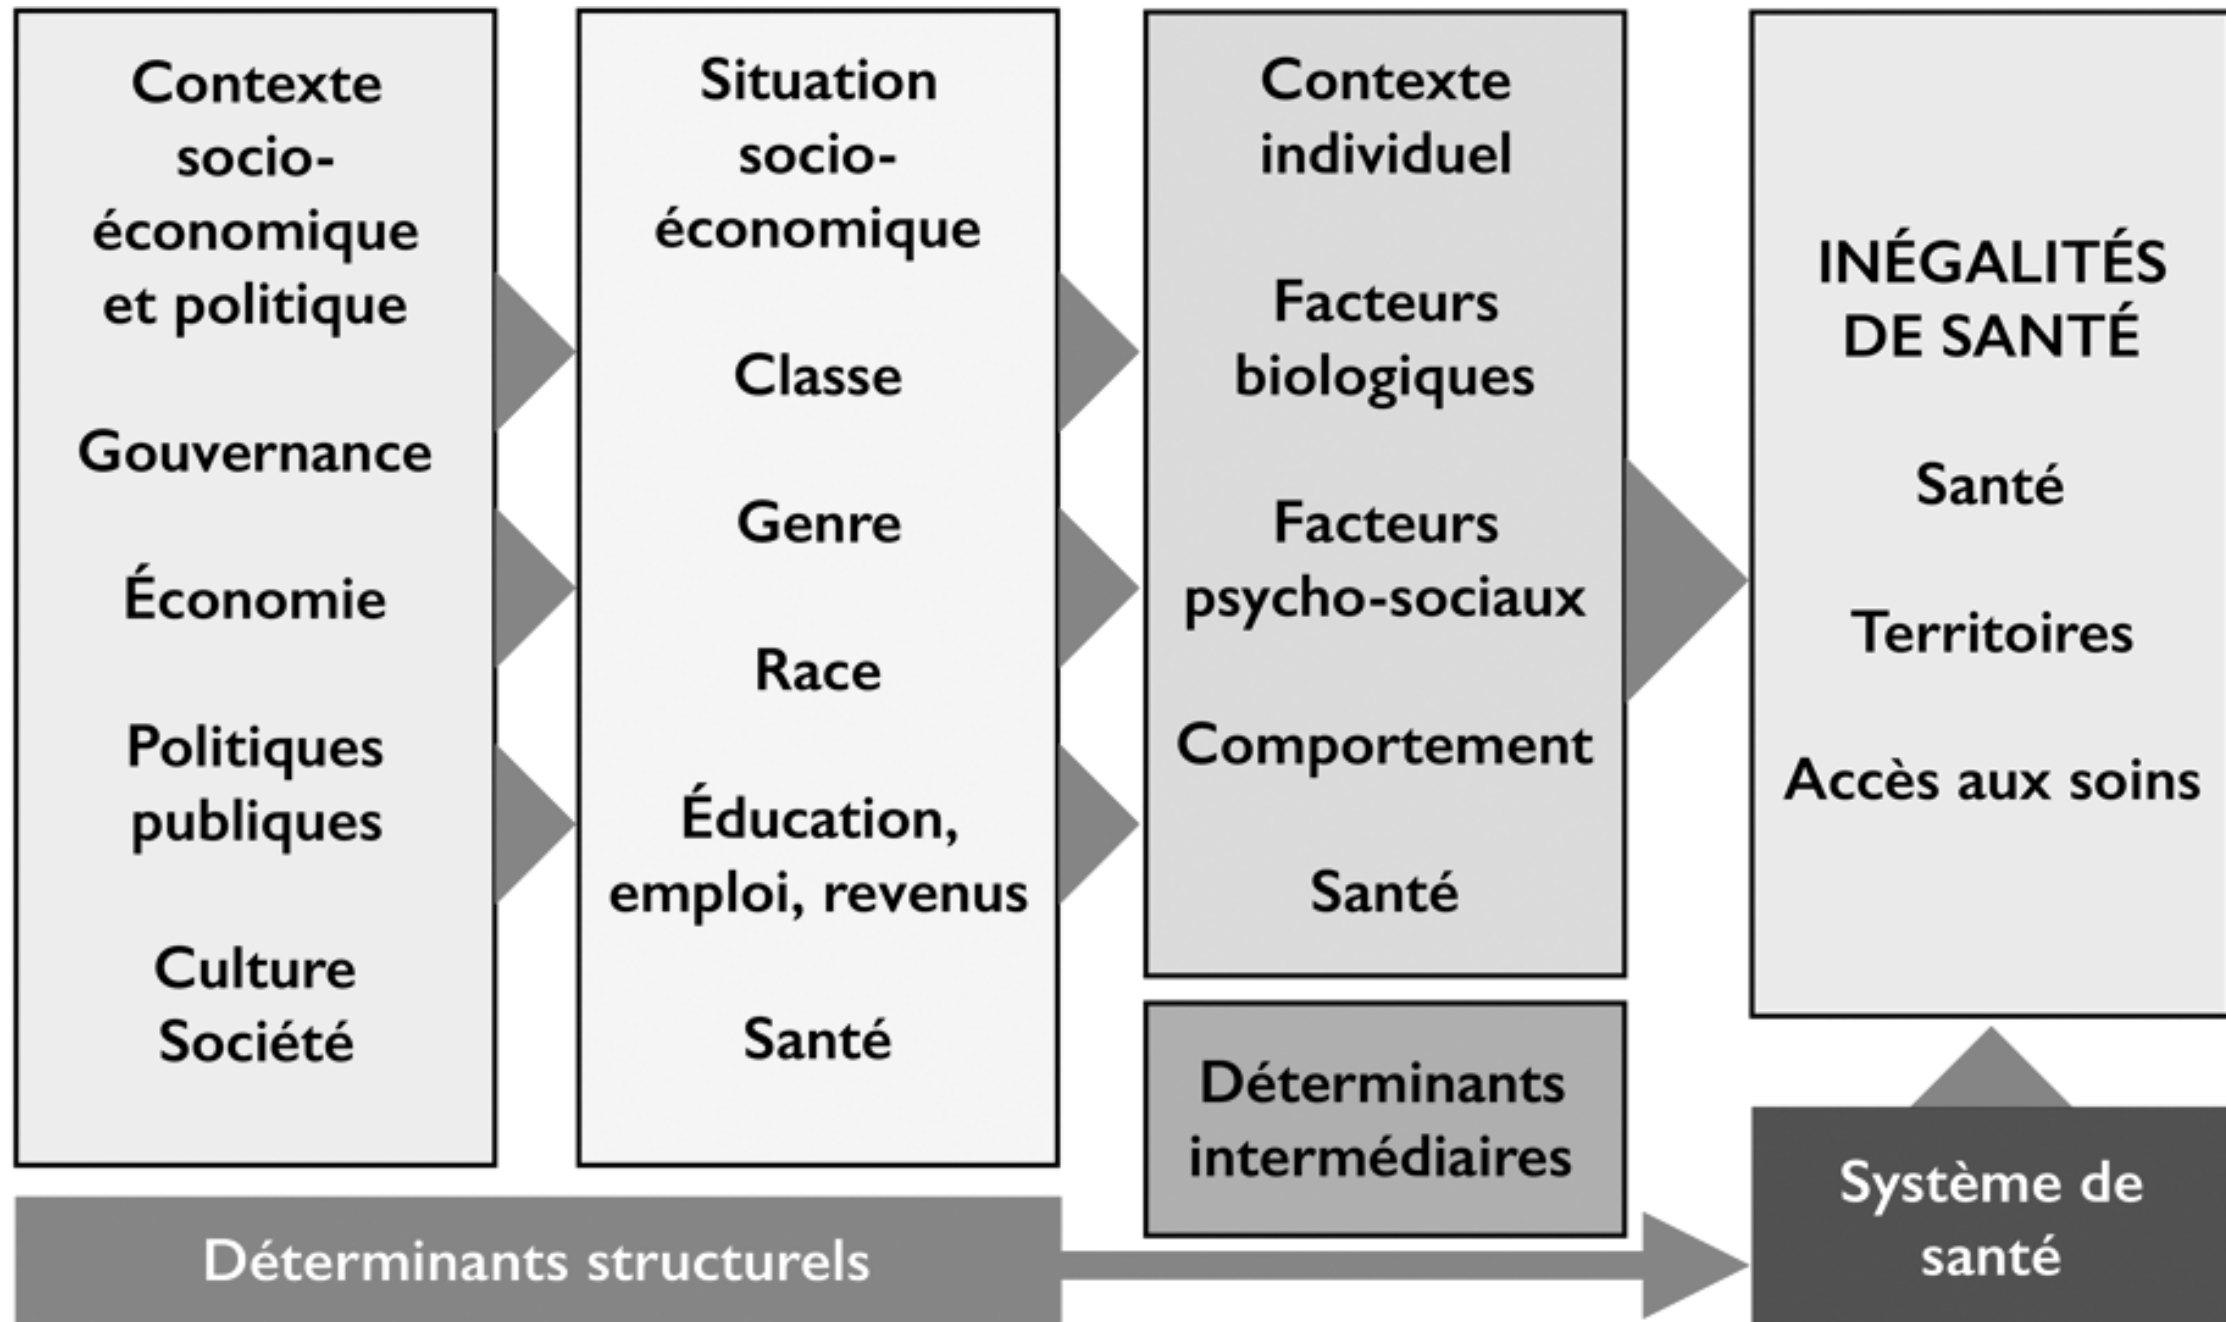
Contexte socio-économique et politique

Gouvernance

Économie

Politiques publiques

Culture
Société

Situation socio-économique

Classe

Genre

Race

Éducation, emploi, revenus

Santé

Contexte individuel

Facteurs biologiques

Facteurs psycho-sociaux

Comportement

Santé

INÉGALITÉS DE SANTÉ

Santé

Territoires

Accès aux soins

Déterminants intermédiaires

Déterminants structurels

Système de santé